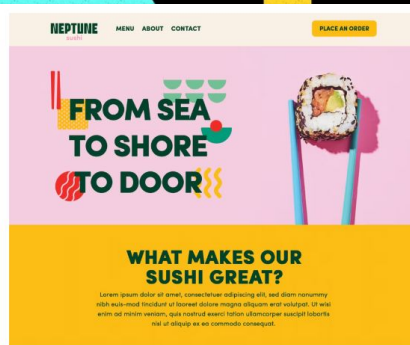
NEPTUNE
sushi

MENU ABOUT CONTACT

PLACE AN ORDER

FROM SEA TO SHORE TO DOOR

WHAT MAKES OUR SUSHI GREAT?

Lorem ipsum dolor sit amet, consectetuer adipiscing elit, sed diam nonummy nibh euis-mod tincidunt ut laoreet dolore magna aliquam erat volutpat. Ut wisi enim ad minim veniam, quis nostrud exerci tation ullamcorper suscipit lobortis nisl ut aliquip ex ea commodo consequat.